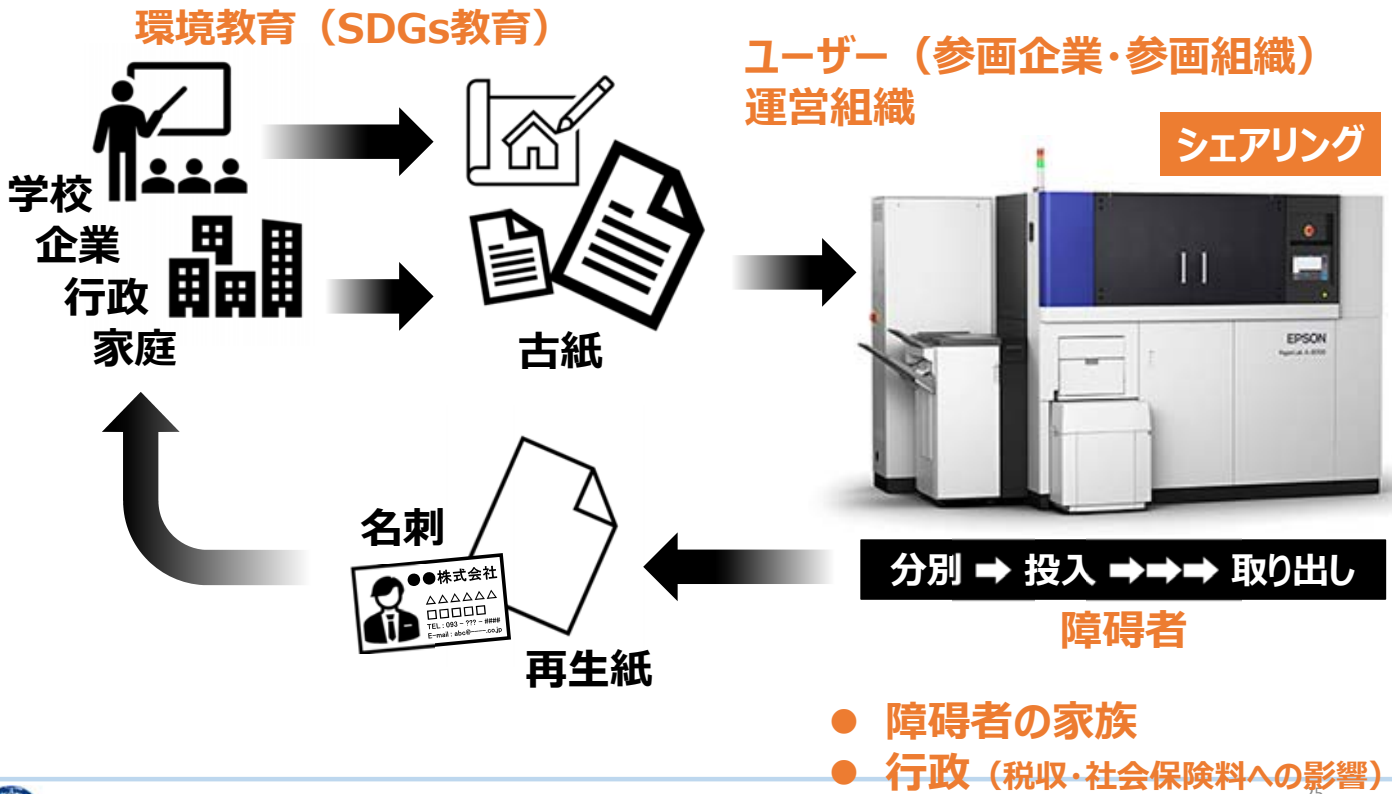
環境教育（SDGs教育）

学校
企業
行政
家庭

古紙

ユーザー（参画企業・参画組織）
運営組織

シェアリング

EPSON
PaperLab A-8000

分別 ➡ 投入 ➡➡➡ 取り出し

障碍者

名刺

●●株式会社
△△△△△△
□□□□□
TEL : 093 – ??? – ####
E-mail : abc@――.co.jp

再生紙

● 障碍者の家族
● 行政（税収・社会保険料への影響）